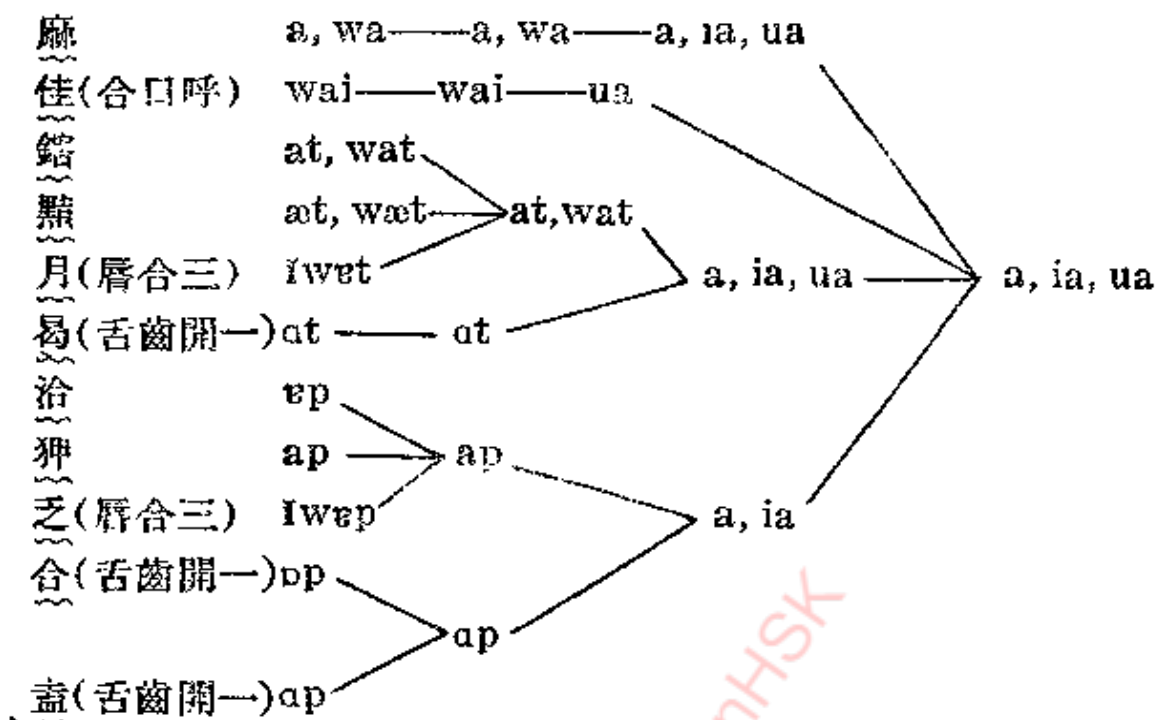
麻 a, wa——a, wa——a, ia, ua

佳(合口呼) wai——wai——ua

鎋 at, wat

黠 æt, wæt——at, wat

月(脣合三) ǐwɐt

曷(舌齒開一) ɑt —— ɑt

a, ia, ua

a, ia, ua

洽 ɐp

狎 ap —— ap

乏(脣合三) ǐwɐp

a, ia

合(舌齒開一) ɒp

ɑp

盍(舌齒開一) ɑp

HSK